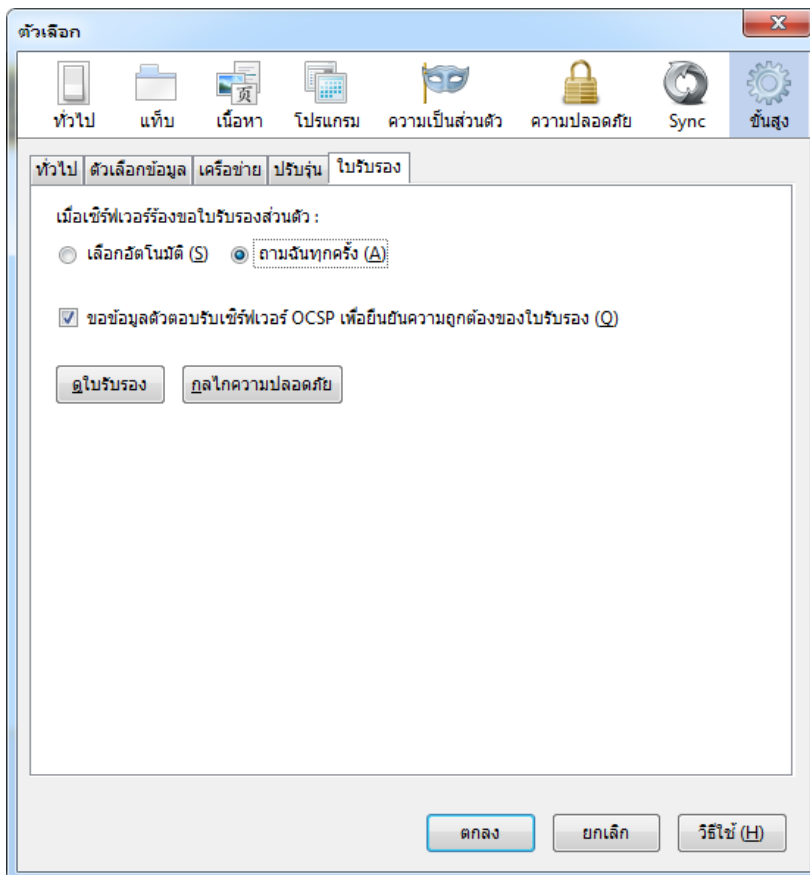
ตัวเลือก

ทั่วไป แท็บ เนื้อหา โปรแกรม ความเป็นส่วนตัว ความปลอดภัย Sync ขั้นสูง

ทั่วไป ตัวเลือกข้อมูล เครือข่าย ปรับรุ่น ใบรับรอง

เมื่อเซิร์ฟเวอร์ร้องขอใบรับรองส่วนตัว :

เลือกอัตโนมัติ (S) ถามฉันทุกครั้ง (A)

ขอข้อมูลตัวตอบรับเซิร์ฟเวอร์ OCSP เพื่อยืนยันความถูกต้องของใบรับรอง (Q)

ดูใบรับรอง กลไกความปลอดภัย

ตกลง ยกเลิก วิธีใช้ (H)